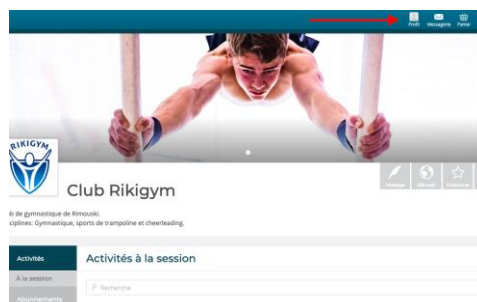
Profil Messagerie Panier

RIKIGYM

Club Rikigym

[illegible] Message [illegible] S'abonner

b de gymnastique de Rimouski.
ciplines: Gymnastique, sports de trampoline et cheerleading.

Activités
À la session
Abonnements

Activités à la session

Recherche